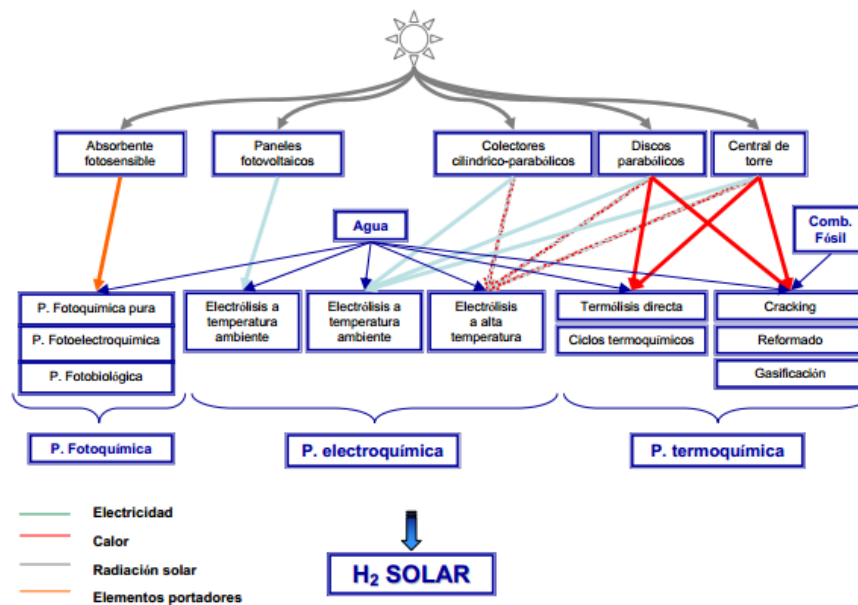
Absorbente fotosensible

Paneles fotovoltaicos

Colectores cilíndrico-parabólicos

Discos parabólicos

Central de torre

Agua

Comb. Fósil

P. Fotoquímica pura

P. Fotoelectroquímica

P. Fotobiológica

Electrólisis a temperatura ambiente

Electrólisis a temperatura ambiente

Electrólisis a alta temperatura

Termólisis directa

Ciclos termoquímicos

Cracking

Reformado

Gasificación

P. Fotoquímica

P. electroquímica

P. termoquímica

Electricidad

Calor

Radiación solar

Elementos portadores

$H_2$ SOLAR